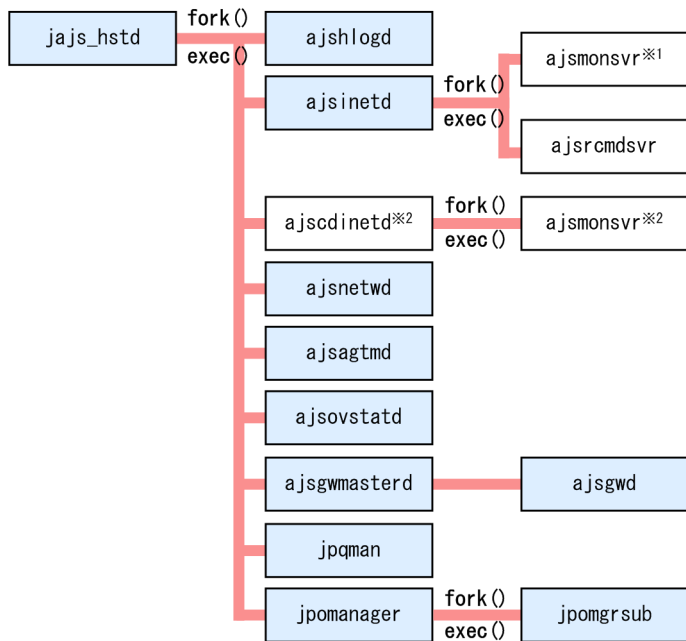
jajs_hstd

fork()
exec()

ajshlogd

ajsinetd

fork()
exec()

ajsmonsvr※1

ajsrcmdsvr

ajscdinetd※2

fork()
exec()

ajsmonsvr※2

ajsnetwd

ajsagtmd

ajsovstatd

ajsgwmasterd

ajsgwd

jpqman

jpomanager

fork()
exec()

jpomgrsub